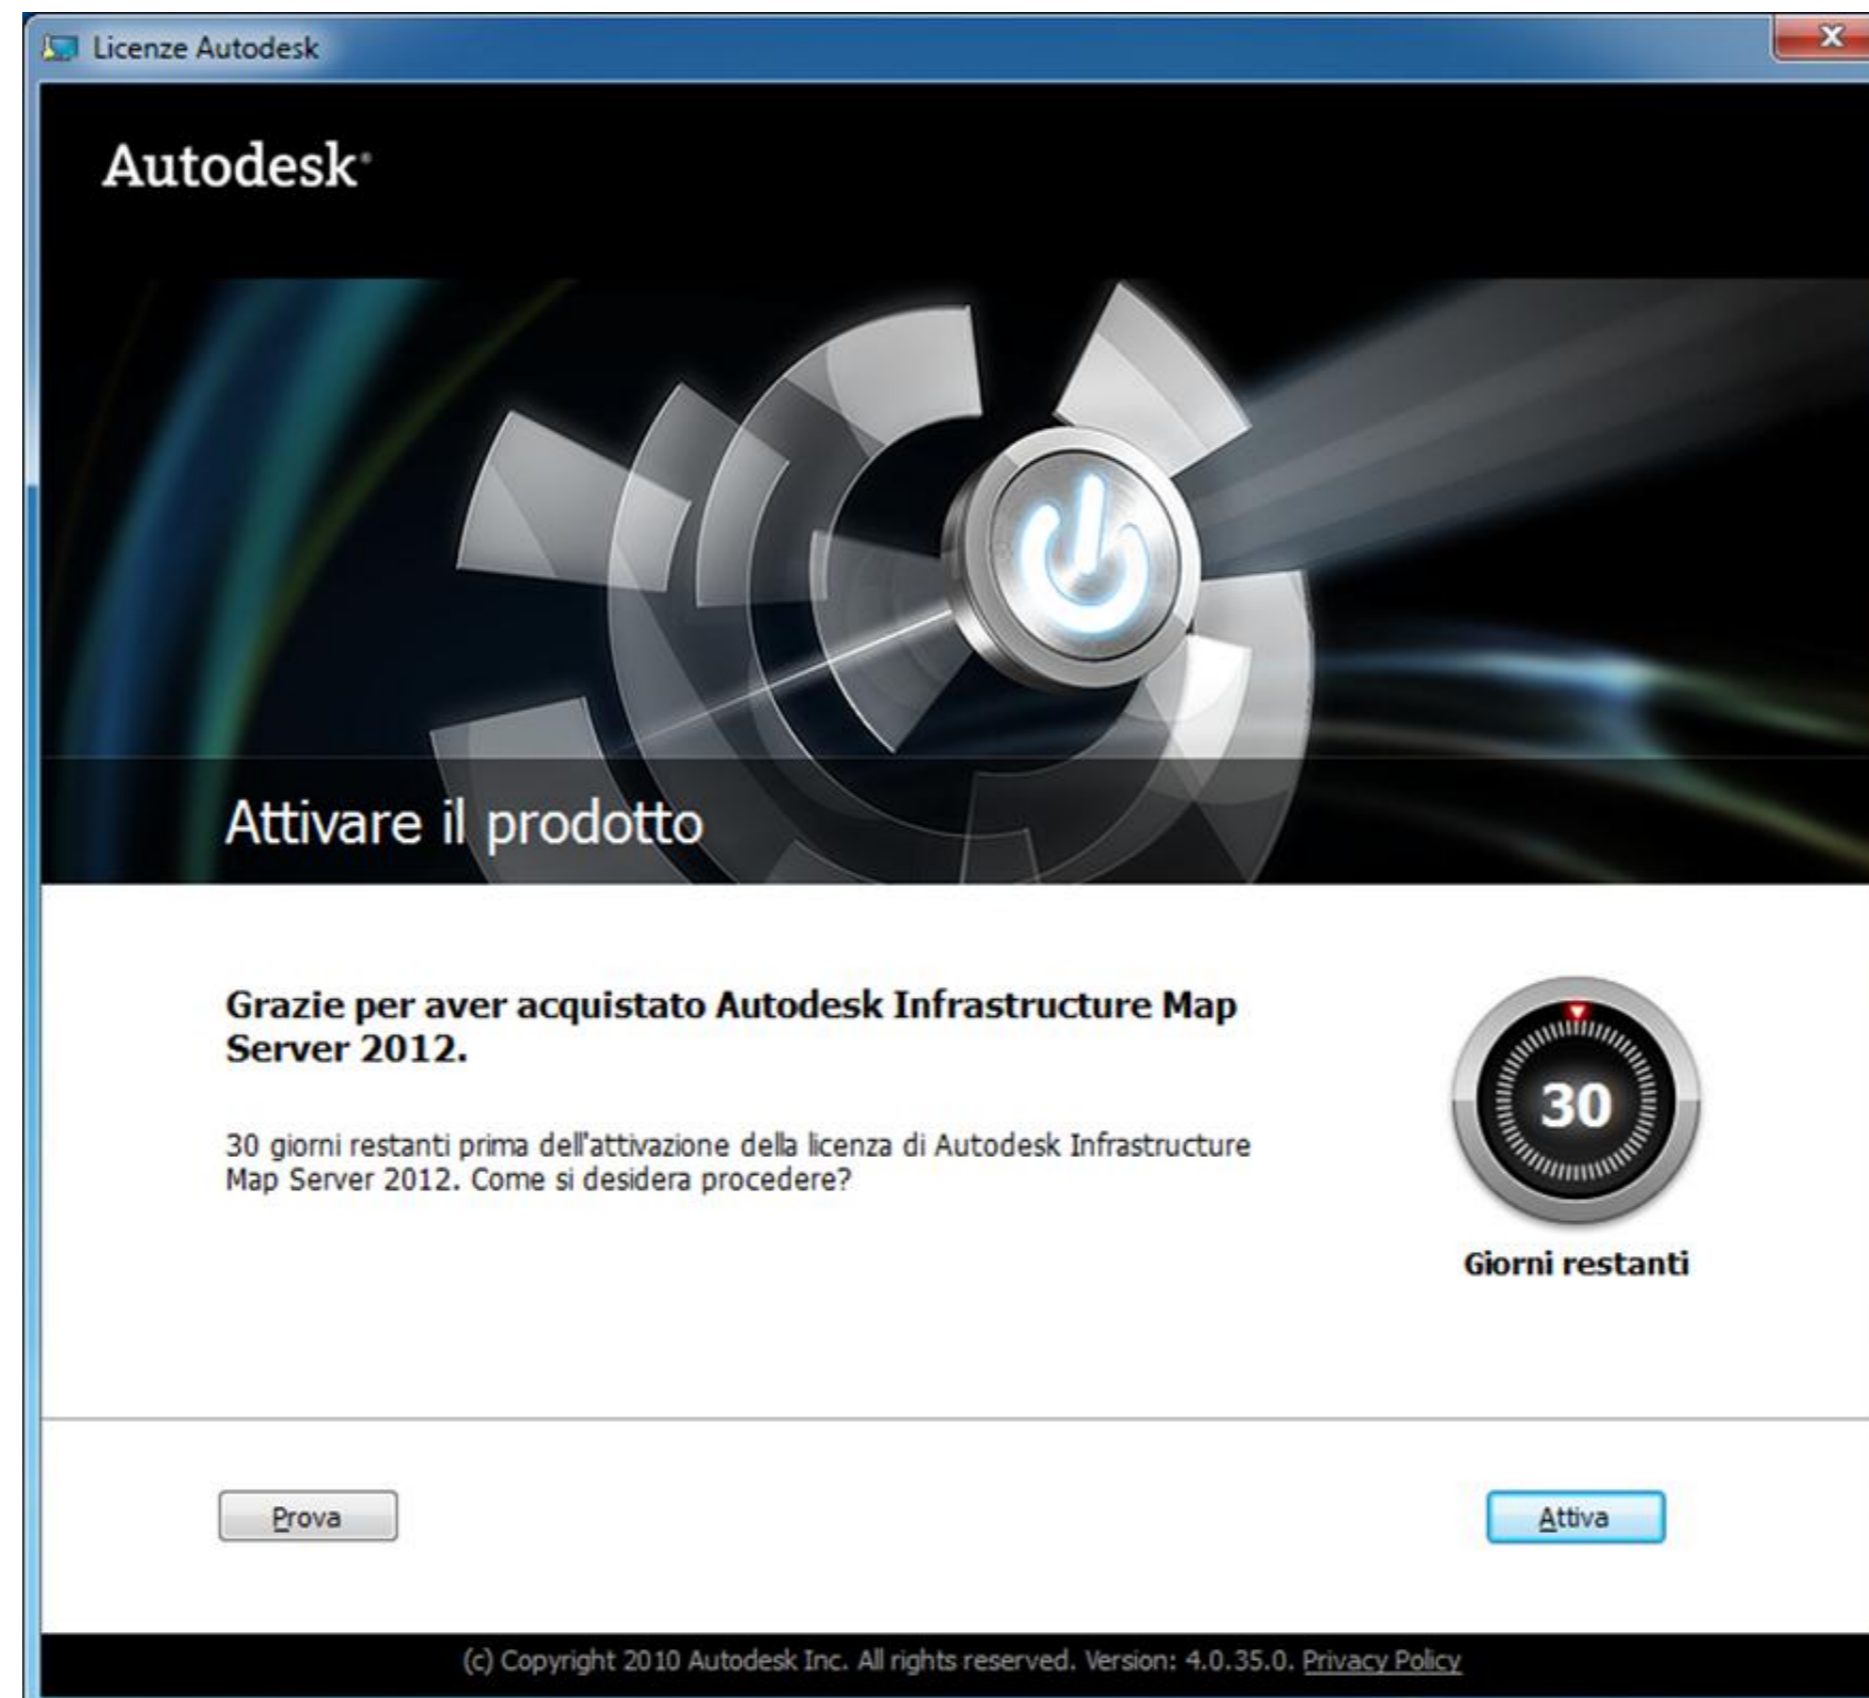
Licenze Autodesk

X

Autodesk

Attivare il prodotto

Grazie per aver acquistato Autodesk Infrastructure Map Server 2012.

30 giorni restanti prima dell'attivazione della licenza di Autodesk Infrastructure Map Server 2012. Come si desidera procedere?

30

Giorni restanti

Prova

Attiva

(c) Copyright 2010 Autodesk Inc. All rights reserved. Version: 4.0.35.0. Privacy Policy